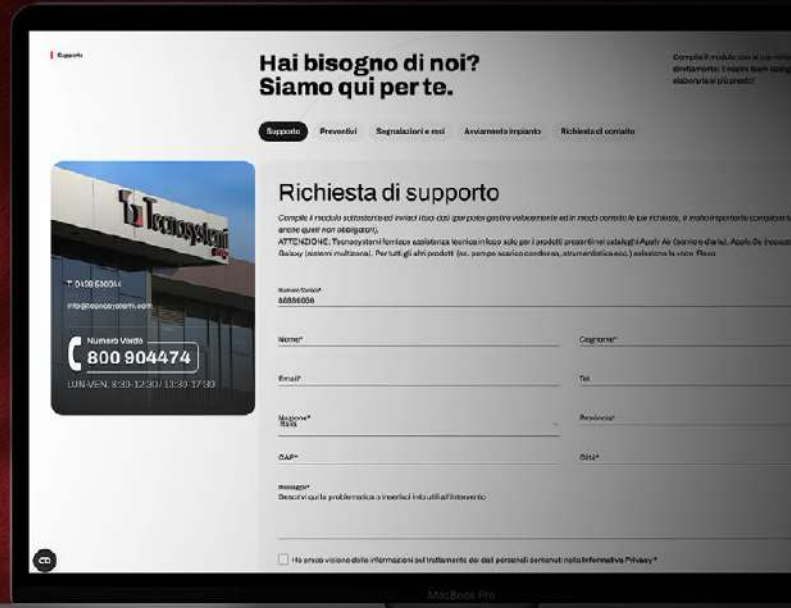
Supporto

Hai bisogno di noi?
Siamo qui per te.

Compila il modulo con le tue richieste direttamente. I nostri team consulenti elaboreranno la richiesta!

Supporto | Preventivi | Segnalazioni e resi | Avviamento impianto | Richiesta di contatto

Tecnosystemi

T. 0438 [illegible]
info@tecnosystemi.com

Numero Verde
800 904474
LUN-VEN: 8:30-12:30 / 13:30-17:30

Richiesta di supporto

Compila il modulo sottostante ed inviaci i tuoi dati (per poter gestire velocemente ed in modo corretto la tua richiesta, è molto importante compilare tutti i campi anche quelli non obbligatori).
ATTENZIONE: Tecnosystemi fornisce assistenza tecnica in loco solo per i prodotti presenti nei cataloghi Apply Air (barriere d'aria), Apply Da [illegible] Galaxy (sistemi multizona). Per tutti gli altri prodotti (es. pompe scarico condensa, strumentistica ecc.) seleziona la voce Resa

Numero Seriale*
88886666

Nome*
Cognome*
Email*
Tel.
Nazione*
Italia
Provincia*
CAP*
Città*
Messaggio*
Descrivi qui la problematica o inserisci info utili all'intervento

Ho preso visione delle informazioni sul trattamento dei dati personali contenuti nella Informativa Privacy*

MacBook Pro